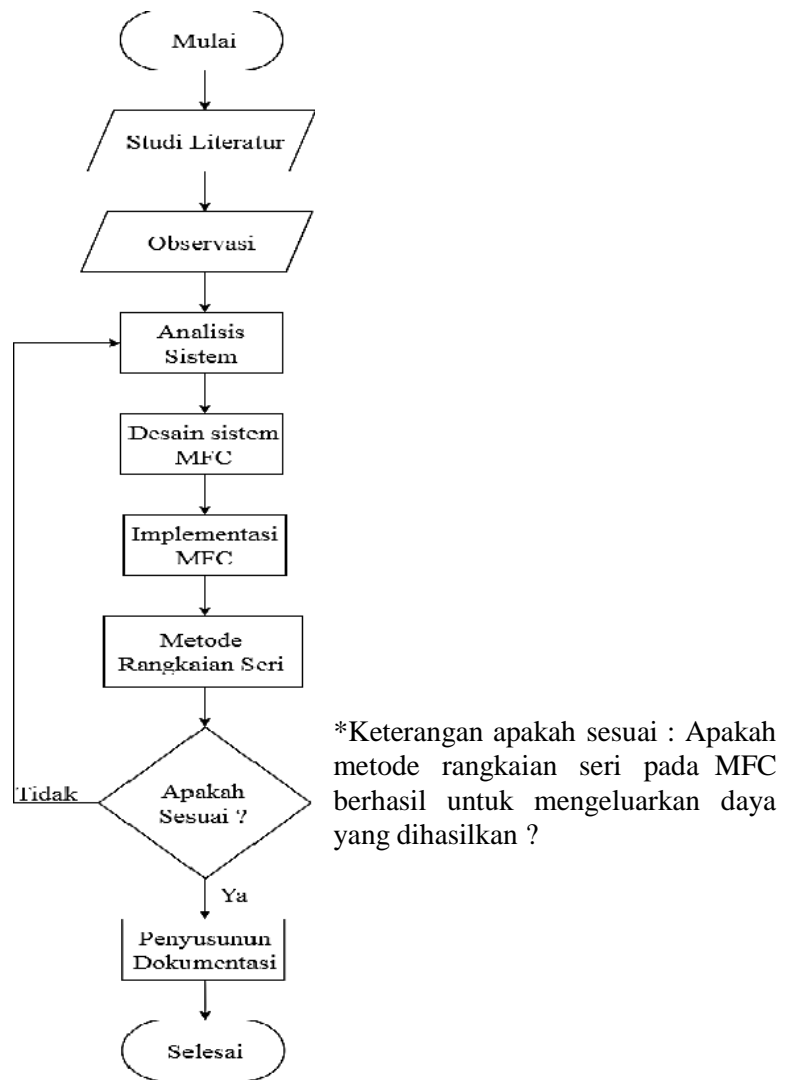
Mulai

Studi Literatur

Observasi

Analisis Sistem

Desain sistem MFC

Implementasi MFC

Metode Rangkaian Seri

Tidak

Apakah Sesuai ?

Ya

Penyusunun Dokumentasi

Selesai

*Keterangan apakah sesuai : Apakah metode rangkaian seri pada MFC berhasil untuk mengeluarkan daya yang dihasilkan ?